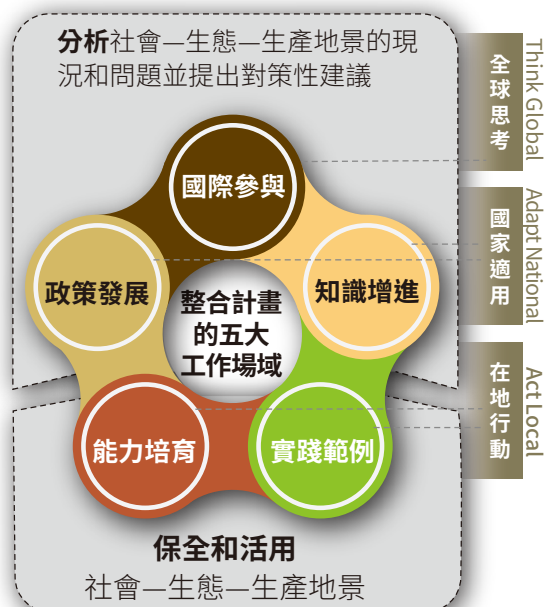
**分析**社會—生態—生產地景的現況和問題並提出對策性建議

國際參與

政策發展

知識增進

整合計畫的五大工作場域

能力培育

實踐範例

**保全和活用**
社會—生態—生產地景

全球思考
Think Global

國家適用
Adapt National

在地行動
Act Local